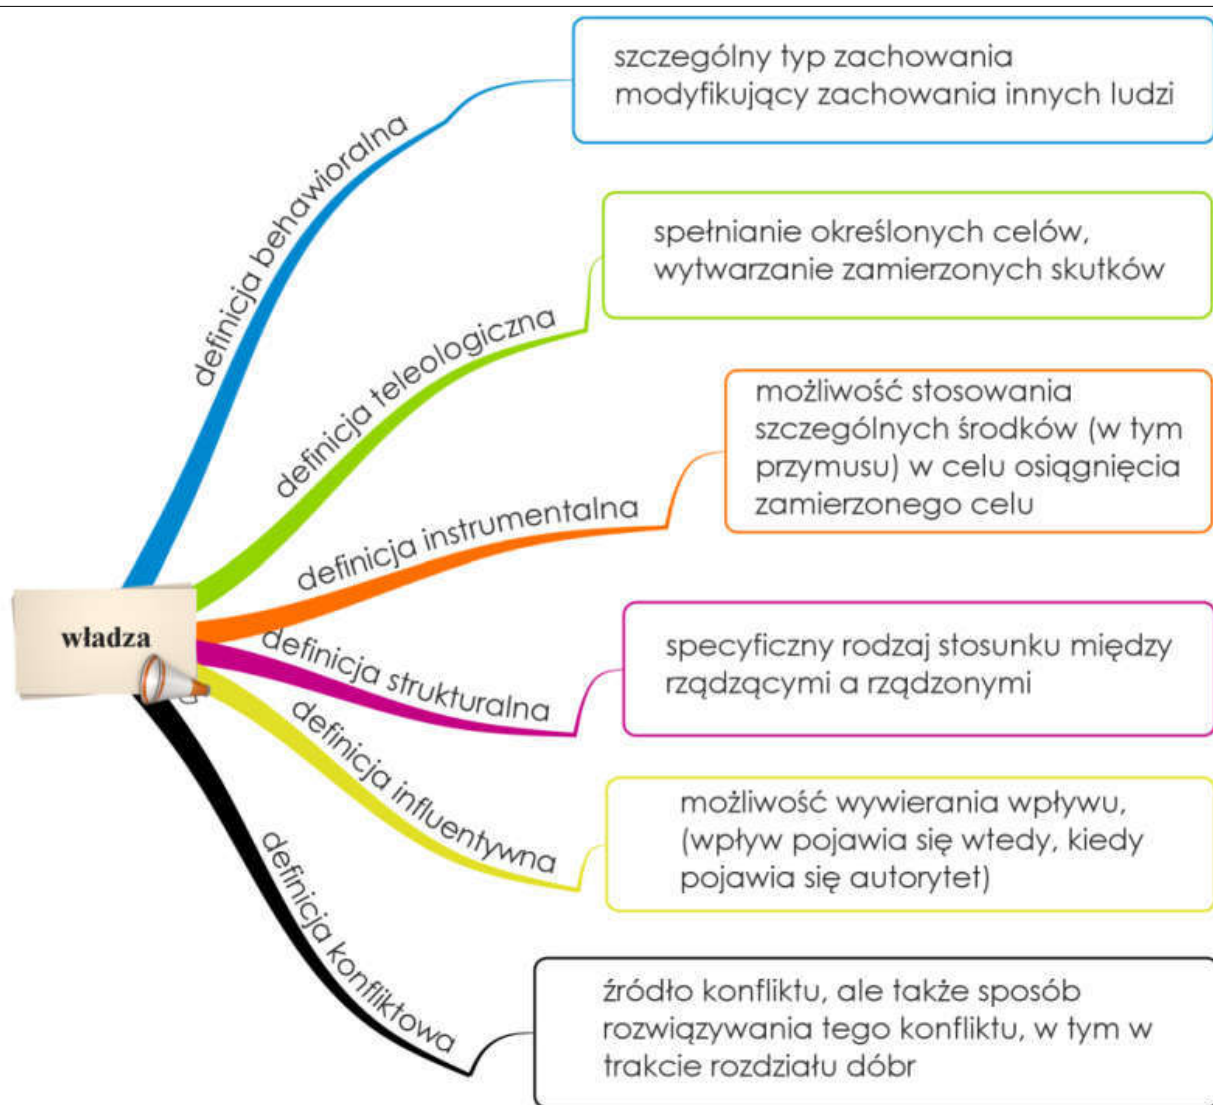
władza

definicja behawioralna

szczególny typ zachowania modyfikujący zachowania innych ludzi

definicja teleologiczna

spełnianie określonych celów, wytwarzanie zamierzonych skutków

definicja instrumentalna

możliwość stosowania szczególnych środków (w tym przymusu) w celu osiągnięcia zamierzonego celu

definicja strukturalna

specyficzny rodzaj stosunku między rządzącymi a rządzonymi

definicja influentywna

możliwość wywierania wpływu, (wpływ pojawia się wtedy, kiedy pojawia się autorytet)

definicja konfliktowa

źródło konfliktu, ale także sposób rozwiązywania tego konfliktu, w tym w trakcie rozdziału dóbr